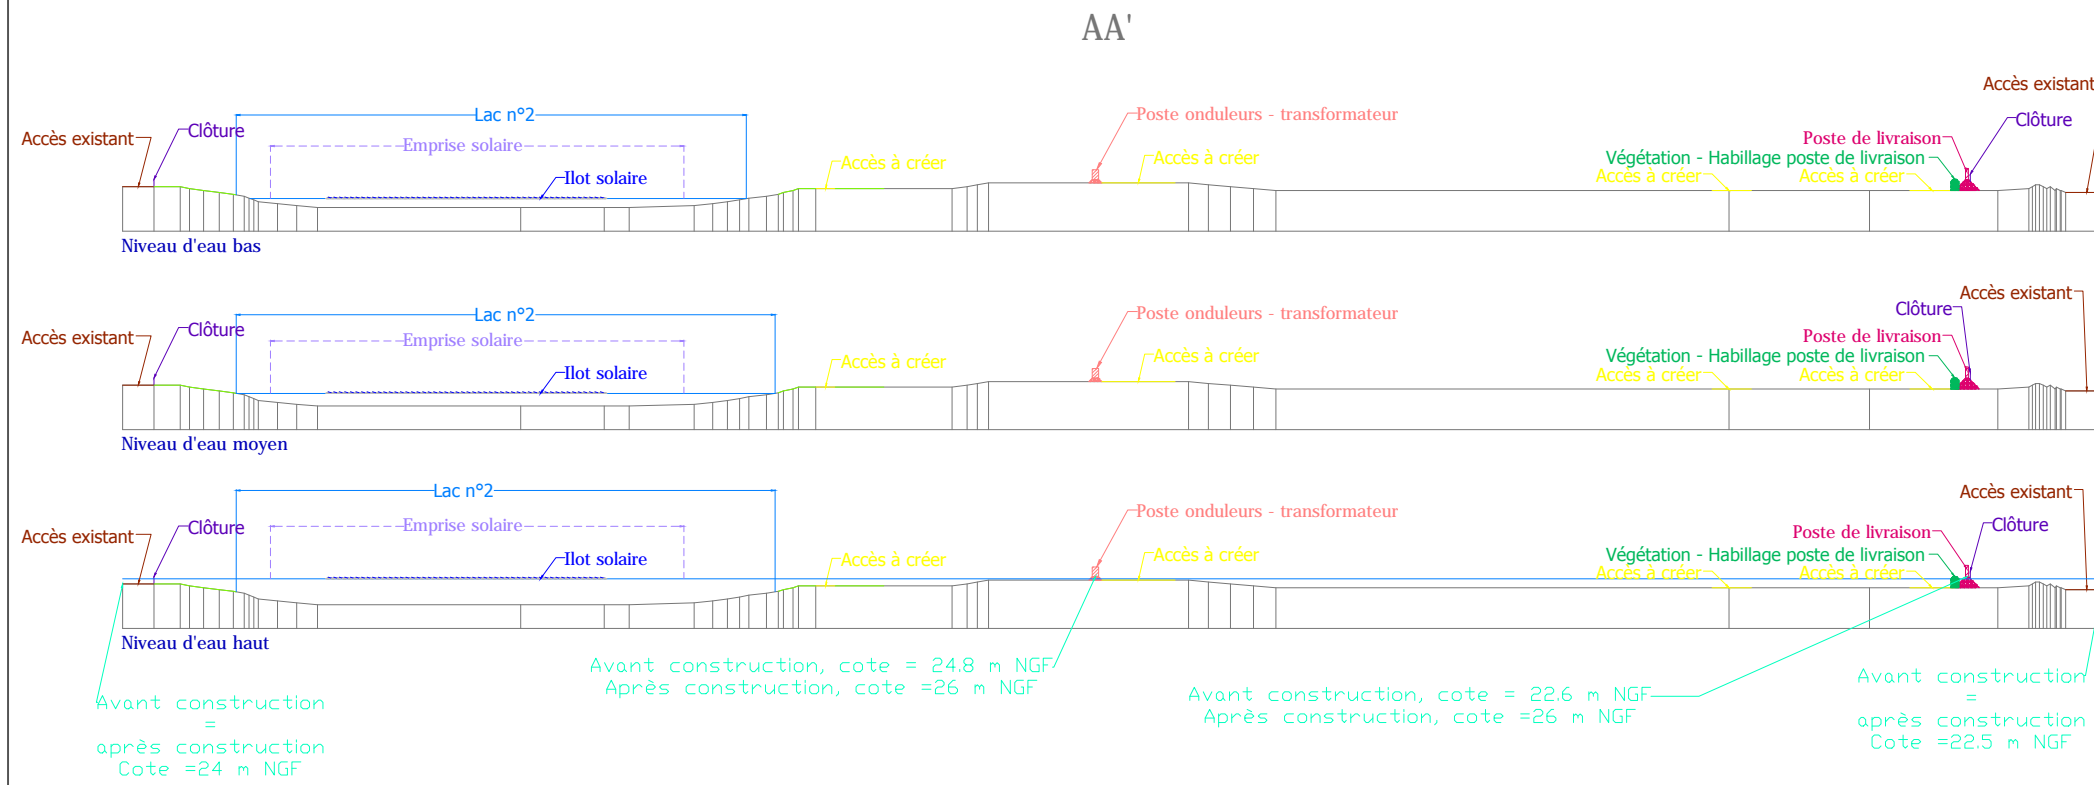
AA'

Accès existant
Clôture
Lac n°2
Emprise solaire
Ilot solaire
Accès à créer
Poste onduleurs - transformateur
Accès à créer
Accès existant
Clôture
Poste de livraison
Végétation - Habillage poste de livraison
Accès à créer
Accès à créer
Niveau d'eau bas

Accès existant
Clôture
Lac n°2
Emprise solaire
Ilot solaire
Accès à créer
Poste onduleurs - transformateur
Accès à créer
Accès existant
Clôture
Poste de livraison
Végétation - Habillage poste de livraison
Accès à créer
Accès à créer
Niveau d'eau moyen

Accès existant
Clôture
Lac n°2
Emprise solaire
Ilot solaire
Accès à créer
Poste onduleurs - transformateur
Accès à créer
Accès existant
Clôture
Poste de livraison
Végétation - Habillage poste de livraison
Accès à créer
Accès à créer
Niveau d'eau haut

Avant construction
=
après construction
Cote =24 m NGF

Avant construction, cote = 24.8 m NGF
Après construction, cote =26 m NGF

Avant construction, cote = 22.6 m NGF
Après construction, cote =26 m NGF

Avant construction
=
après construction
Cote =22.5 m NGF